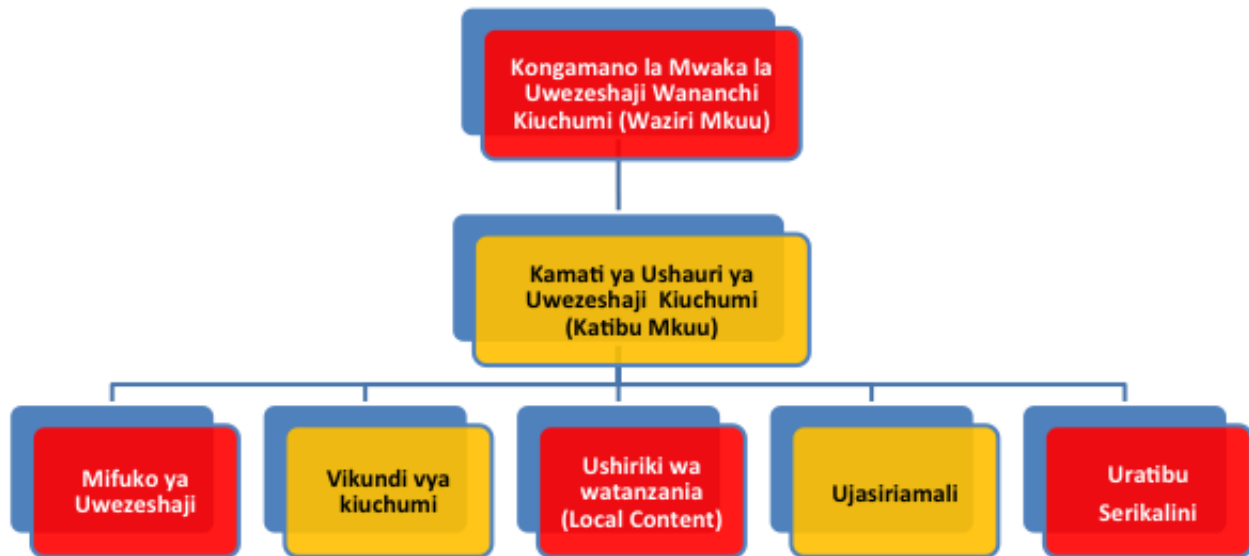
Kongamano la Mwaka la Uwezeshaji Wananchi Kiuchumi (Waziri Mkuu)

Kamati ya Ushauri ya Uwezeshaji Kiuchumi (Katibu Mkuu)

Mifuko ya Uwezeshaji

Vikundi vya kiuchumi

Ushiriki wa watanzania (Local Content)

Ujasiriamali

Uratibu Serikalini